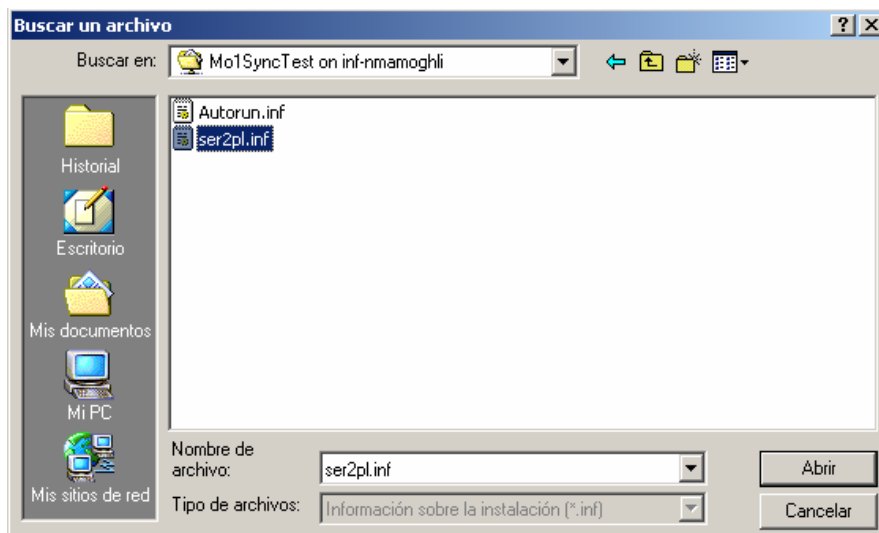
Buscar un archivo

?

Buscar en: Mo1SyncTest on inf-nmamoghli

Historial

Escritorio

Mis documentos

Mi PC

Mis sitios de red

Autorun.inf

ser2pl.inf

Nombre de archivo: ser2pl.inf

Tipo de archivos: Información sobre la instalación (*.inf)

Abrir

Cancelar